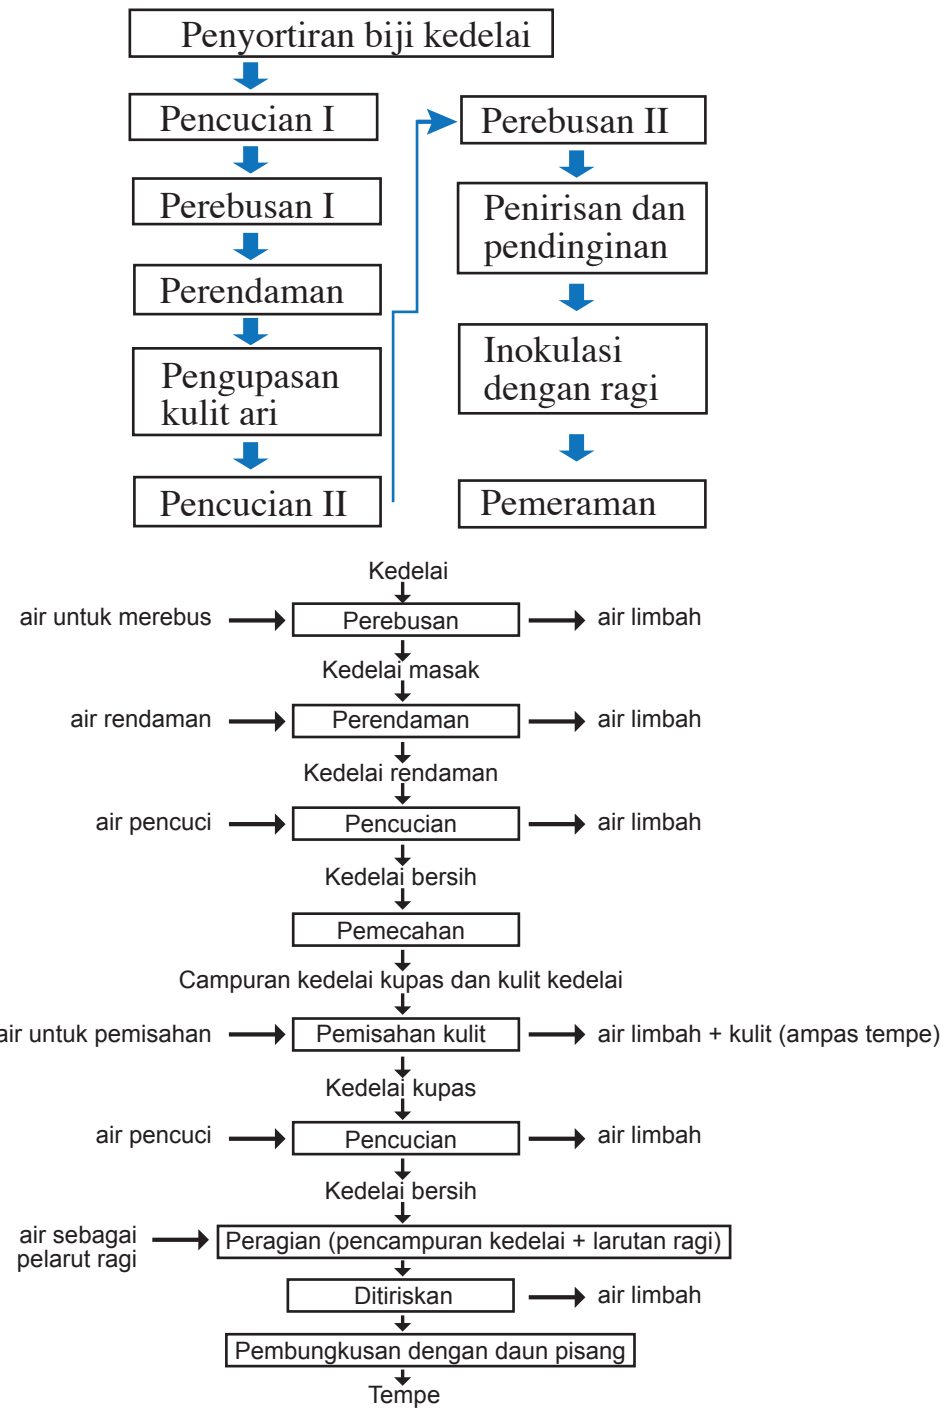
Penyortiran biji kedelai

Pencucian I

Perebusan I

Perendaman

Pengupasan kulit ari

Pencucian II

Perebusan II

Penirisan dan pendinginan

Inokulasi dengan ragi

Pemeraman

Kedelai

air untuk merebus

Perebusan

air limbah

Kedelai masak

air rendaman

Perendaman

air limbah

Kedelai rendaman

air pencuci

Pencucian

air limbah

Kedelai bersih

Pemecahan

Campuran kedelai kupas dan kulit kedelai

air untuk pemisahan

Pemisahan kulit

air limbah + kulit (ampas tempe)

Kedelai kupas

air pencuci

Pencucian

air limbah

Kedelai bersih

air sebagai pelarut ragi

Peragian (pencampuran kedelai + larutan ragi)

Ditiriskan

air limbah

Pembungkusan dengan daun pisang

Tempe